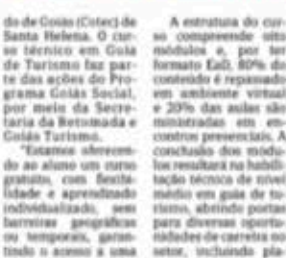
do de Goiás (Cotec) de Santa Helena. O curso técnico em Guia de Turismo faz parte das ações do Programa Goiás Social, por meio da Secretaria da Retomada e Goiás Turismo.

"Estamos oferecendo ao aluno um curso gratuito, com flexibilidade e aprendizado individualizado, sem barreiras geográficas ou temporais, garantindo o acesso a uma

A estrutura do curso compreende oito módulos e, por ter formato EaD, 80% do conteúdo é repassado em ambiente virtual e 20% das aulas são ministradas em encontros presenciais. A conclusão dos módulos resultará na habilitação técnica de nível médio em guia de turismo, abrindo portas para diversas oportunidades de carreira no setor, incluindo pla-